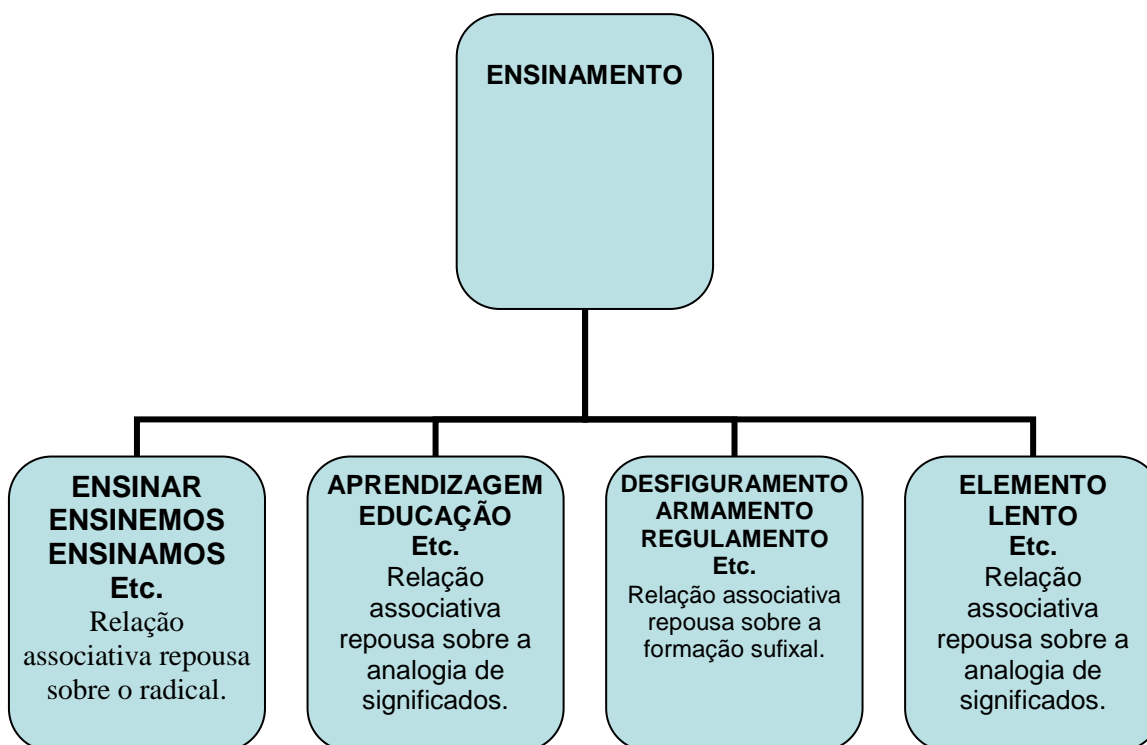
ENSINAMENTO

ENSINAR
ENSINEMOS
ENSINAMOS
Etc.
Relação associativa repousa sobre o radical.

APRENDIZAGEM
EDUCAÇÃO
Etc.
Relação associativa repousa sobre a analogia de significados.

DESFIGURAMENTO
ARMAMENTO
REGULAMENTO
Etc.
Relação associativa repousa sobre a formação sufixal.

ELEMENTO
LENTO
Etc.
Relação associativa repousa sobre a analogia de significados.